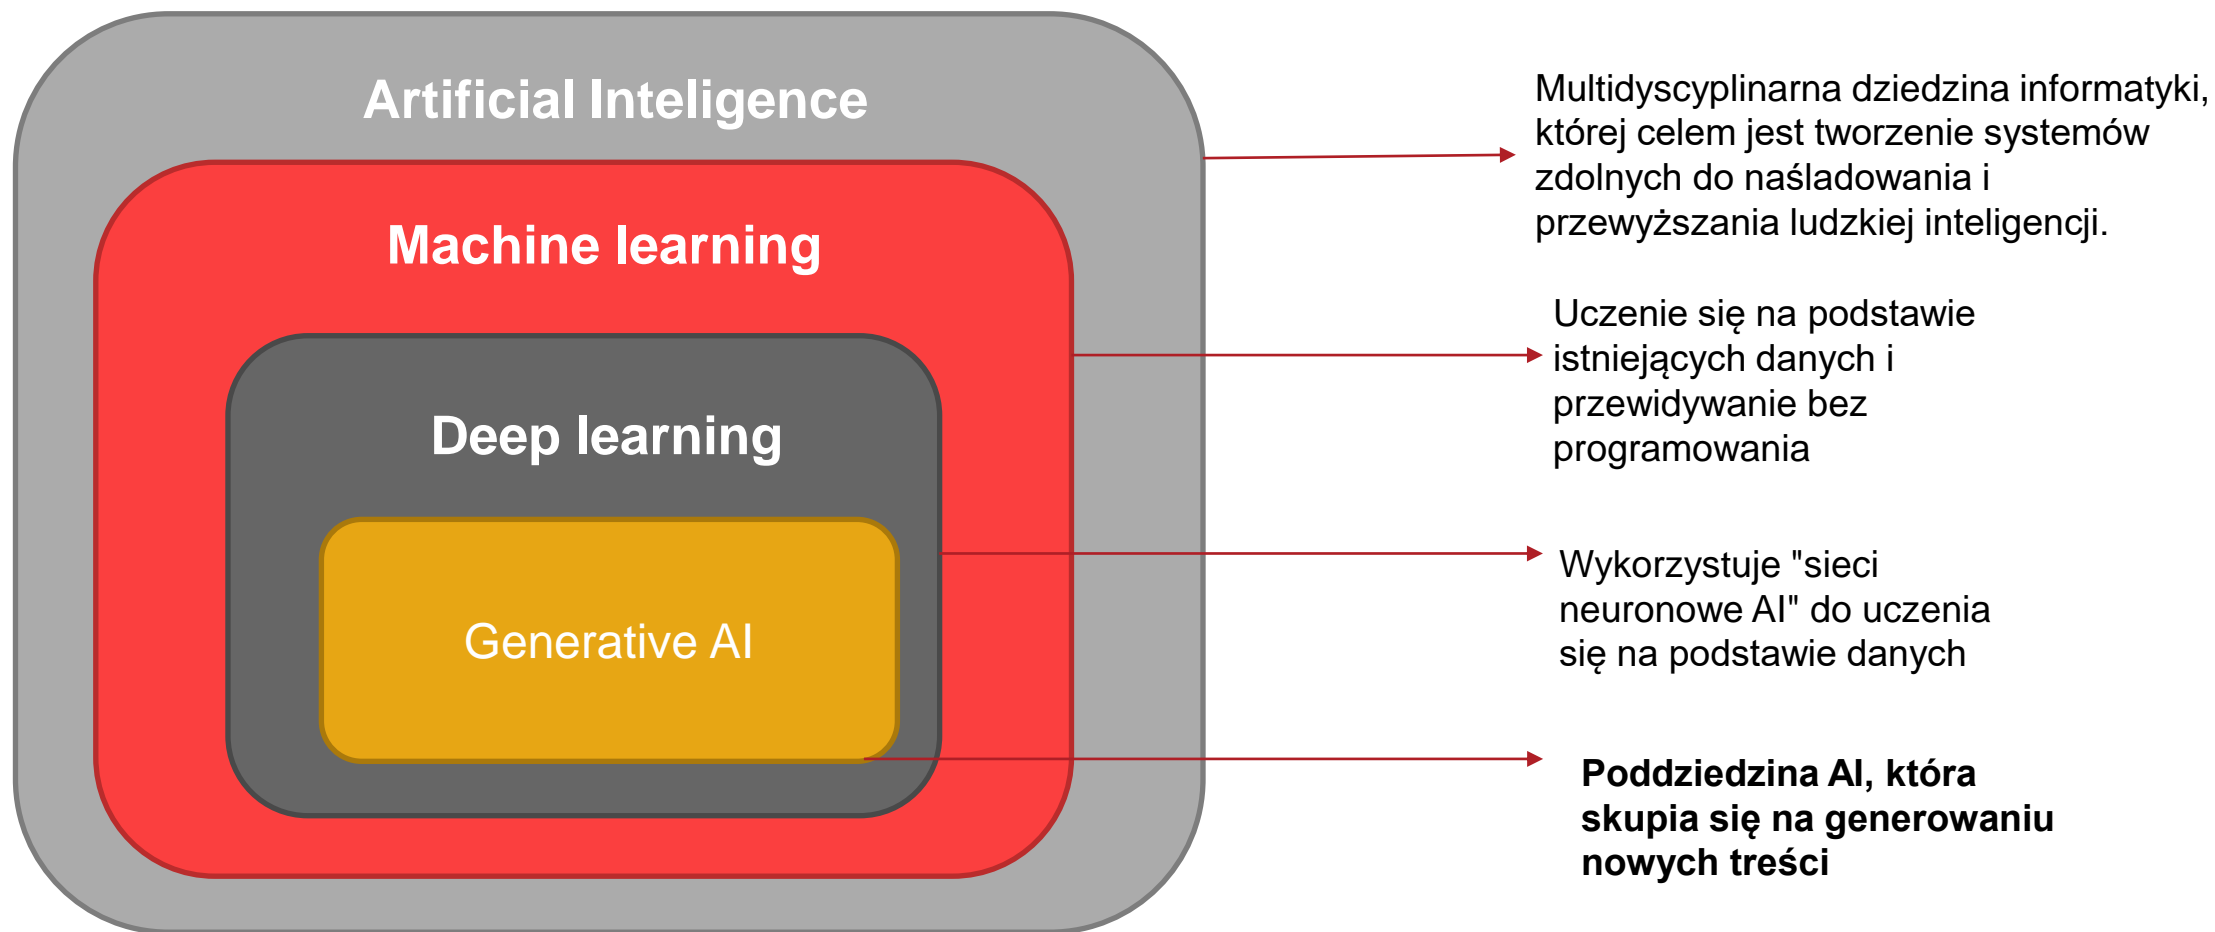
Artificial Inteligence

Machine learning

Deep learning

Generative AI

Multidyscyplinarna dziedzina informatyki, której celem jest tworzenie systemów zdolnych do naśladowania i przewyższania ludzkiej inteligencji.

Uczenie się na podstawie istniejących danych i przewidywanie bez programowania

Wykorzystuje "sieci neuronowe AI" do uczenia się na podstawie danych

**Poddziedzina AI, która skupia się na generowaniu nowych treści**